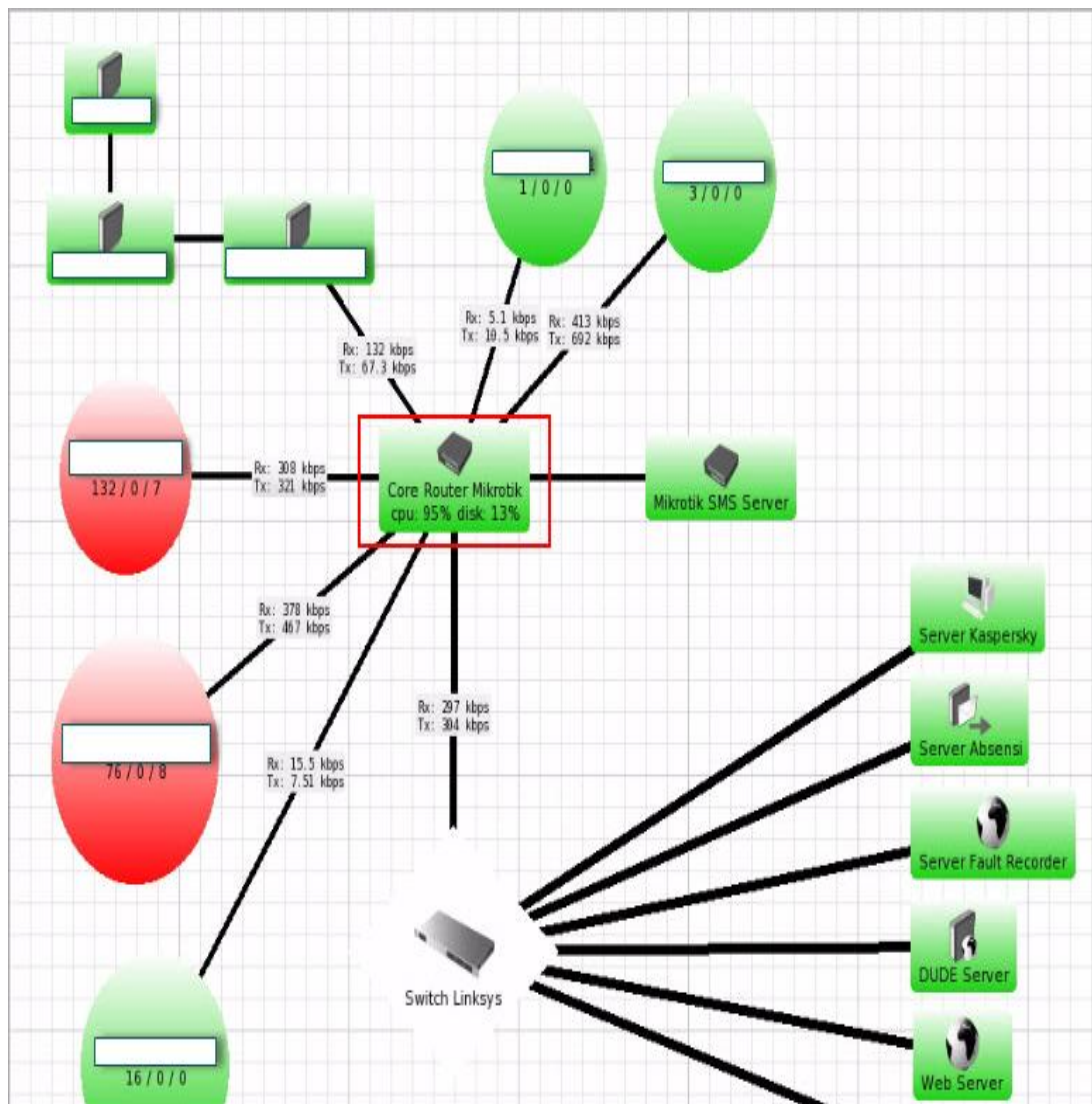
1 / 0 / 0

3 / 0 / 0

Rx: 5.1 kbps
Tx: 10.5 kbps

Rx: 413 kbps
Tx: 692 kbps

Rx: 132 kbps
Tx: 67.3 kbps

132 / 0 / 7

Rx: 308 kbps
Tx: 321 kbps

Core Router Mikrotik
cpu: 95% disk: 13%

Mikrotik SMS Server

Rx: 378 kbps
Tx: 467 kbps

Server Kaspersky

Rx: 297 kbps
Tx: 304 kbps

Server Absensi

76 / 0 / 8

Rx: 15.5 kbps
Tx: 7.51 kbps

Server Fault Recorder

Switch Linksys

DUDE Server

Web Server

16 / 0 / 0